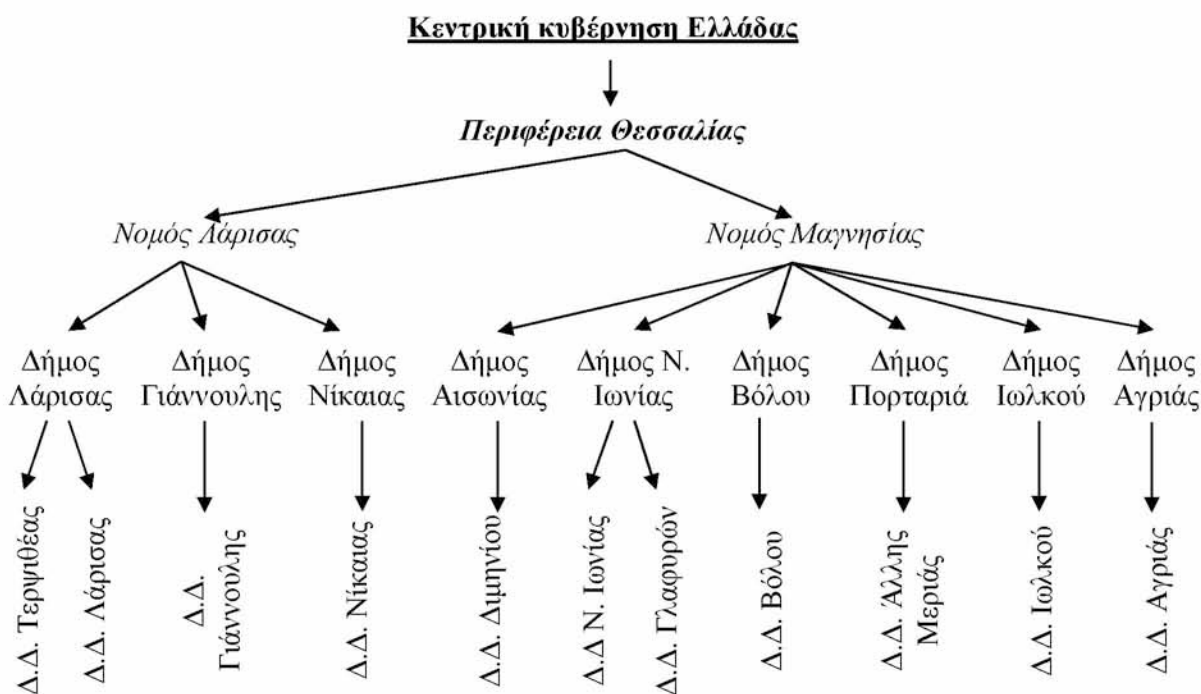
Κεντρική κυβέρνηση Ελλάδας

Περιφέρεια Θεσσαλίας

Νομός Λάρισας

Νομός Μαγνησίας

Δήμος Λάρισας

Δήμος Γιάννουλης

Δήμος Νίκαιας

Δήμος Αισωνίας

Δήμος Ν. Ιωνίας

Δήμος Βόλου

Δήμος Πορταριά

Δήμος Ιωλκού

Δήμος Αγριάς

Δ.Δ. Τερψιθέας

Δ.Δ. Λάρισας

Δ.Δ. Γιάννουλης

Δ.Δ. Νίκαιας

Δ.Δ. Διμηνίου

Δ.Δ Ν. Ιωνίας

Δ.Δ. Γλαφυρών

Δ.Δ. Βόλου

Δ.Δ. Άλλης Μεριάς

Δ.Δ. Ιωλκού

Δ.Δ. Αγριάς